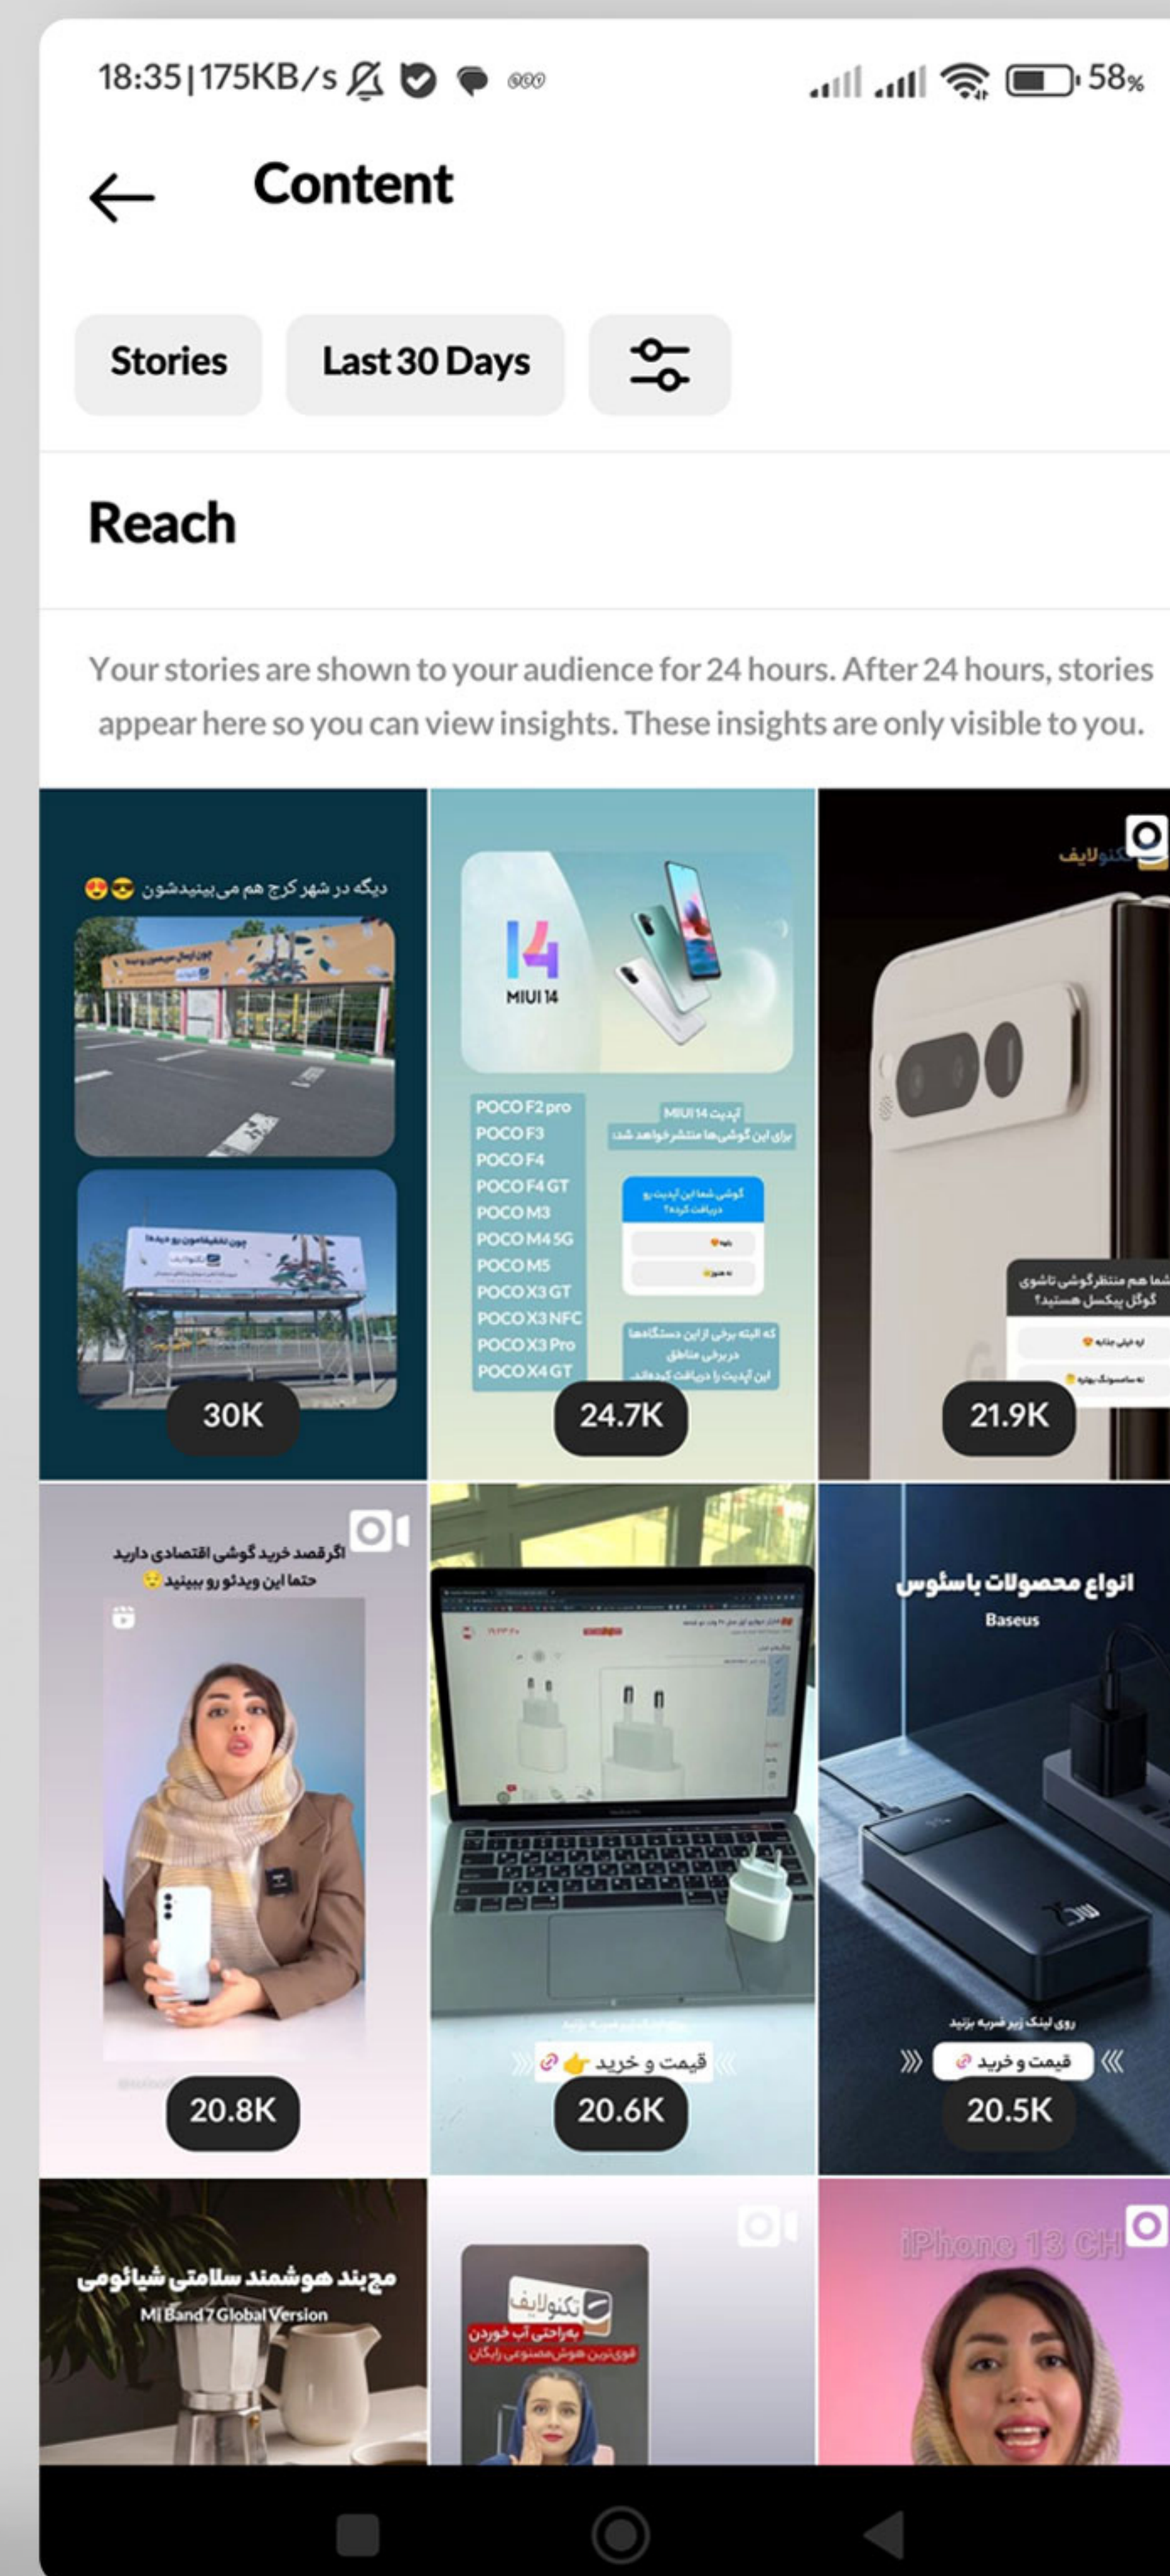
18:35 | 175KB/s

58%

Content

Stories

Last 30 Days

Reach

Your stories are shown to your audience for 24 hours. After 24 hours, stories appear here so you can view insights. These insights are only visible to you.

دیگه در شهر کرج هم می بینیدشون 😎😍

30K

MIUI 14

POCO F2 pro
POCO F3
POCO F4
POCO F4 GT
POCO M3
POCO M4 5G
POCO M5
POCO X3 GT
POCO X3 NFC
POCO X3 Pro
POCO X4 GT

آپدیت MIUI 14
برای این گوشی‌ها منتشر خواهد شد:

گوشی شما این آپدیت رو دریافت کرده؟

24.7K

تکنولایف

شما هم منتظر گوشی تاشوی گوگل پیکسل هستید؟

21.9K

اگر قصد خرید گوشی اقتصادی دارید
حتما این ویدئو رو ببینید 😉

20.8K

قیمت و خرید 👉

20.6K

انواع محصولات باسئوس
Baseus

روی لینک زیر ضربه بزنید

قیمت و خرید

20.5K

مچ‌بند هوشمند سلامتی شیائومی
Mi Band 7 Global Version

تکنولایف
به‌راحتی آب خوردن
قوی‌ترین هوش مصنوعی رایگان

iPhone 13 CH